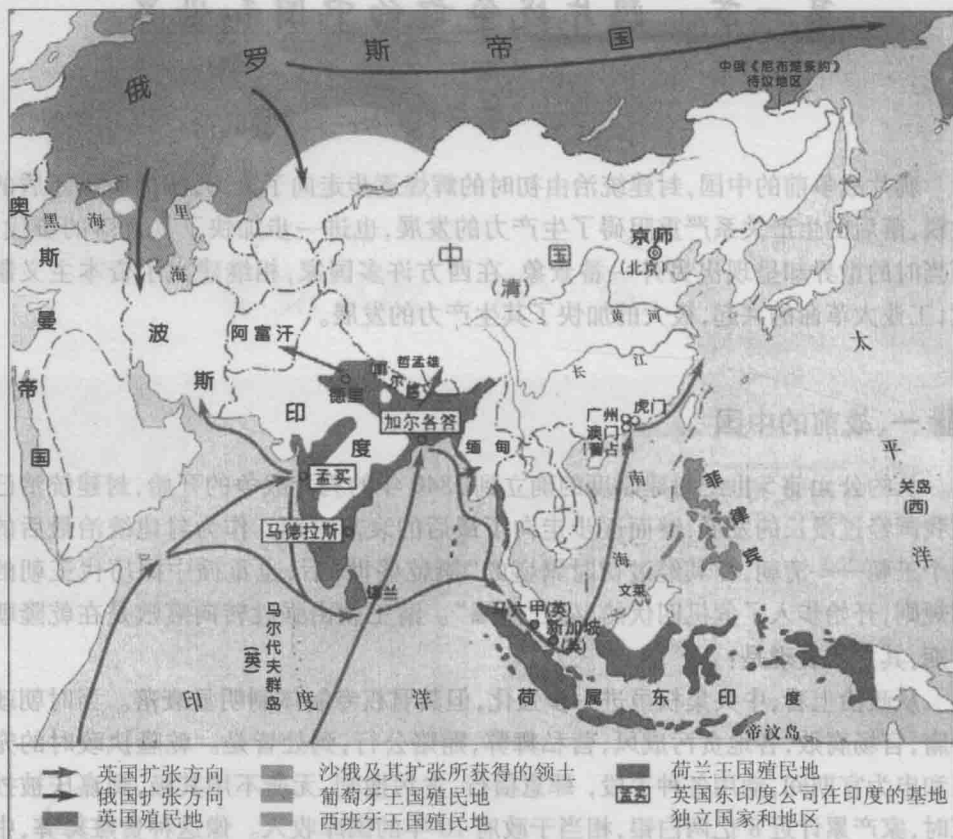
俄 罗 斯 帝 国

中俄《尼布楚条约》待议地区

奥
斯
曼
帝
国

黑
海

里
海

波
斯

阿富汗

德里

印
度

哲孟雄

加尔各答

孟买

马德拉斯

锡兰

马尔代夫群岛（英）

中
国
（清）

京师
（北京）

黄
河

长
江

缅
甸

广州
澳门
（葡占）

虎门

南
海

菲
律
宾

文莱

马六甲（英）

新加坡
（英）

荷 属 东 印 度

帝汶岛

太
平
洋

关岛
（西）

印 度 洋

英国扩张方向
俄国扩张方向
英国殖民地
沙俄及其扩张所获得的领土
葡萄牙王国殖民地
西班牙王国殖民地
荷兰王国殖民地
英国东印度公司在印度的基地
独立国家和地区